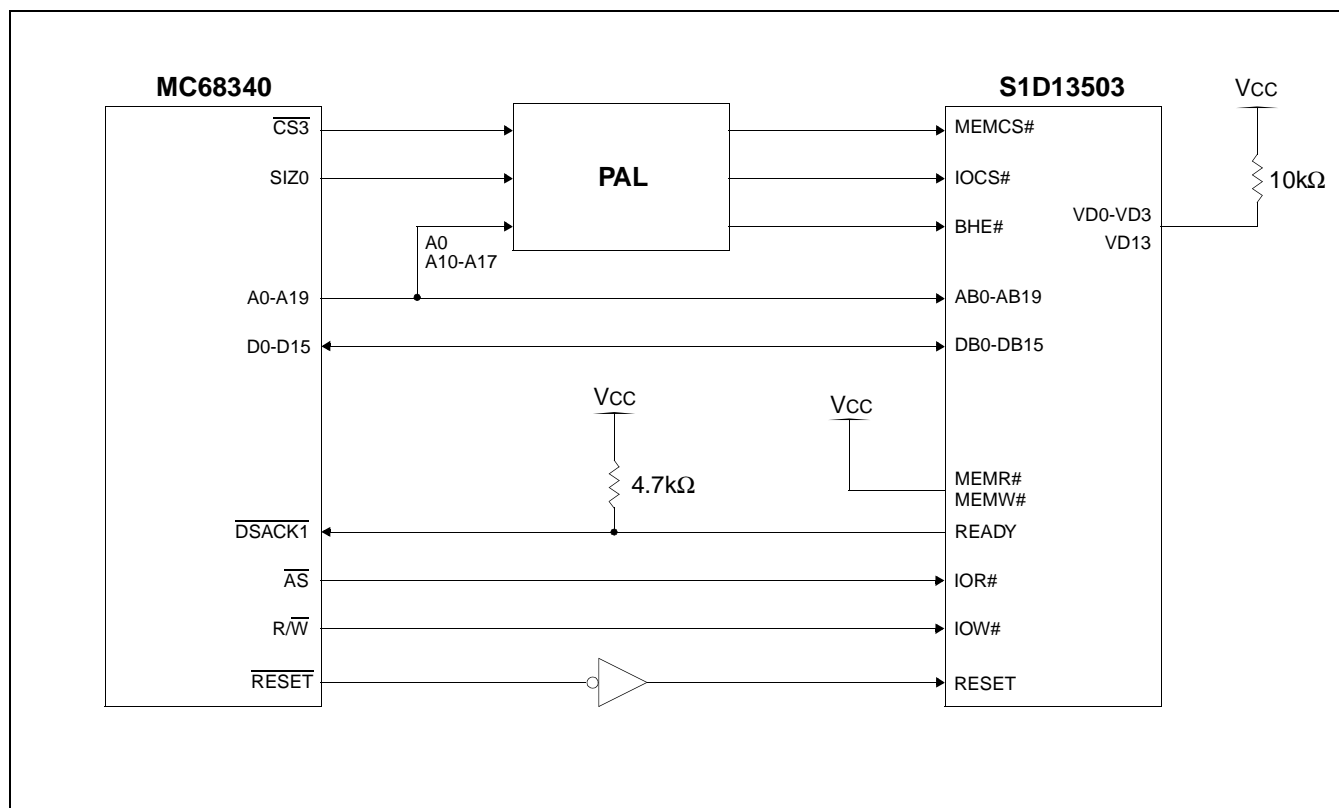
MC68340

$\overline{CS3}$

SIZ0

A0
A10-A17

A0-A19

D0-D15

$\overline{DSACK1}$

$\overline{AS}$

$R/\overline{W}$

$\overline{RESET}$

PAL

Vcc

4.7k$\Omega$

Vcc

S1D13503

MEMCS#

IOCS#

BHE#

AB0-AB19

DB0-DB15

MEMR#
MEMW#

READY

IOR#

IOW#

RESET

VD0-VD3
VD13

Vcc

10k$\Omega$